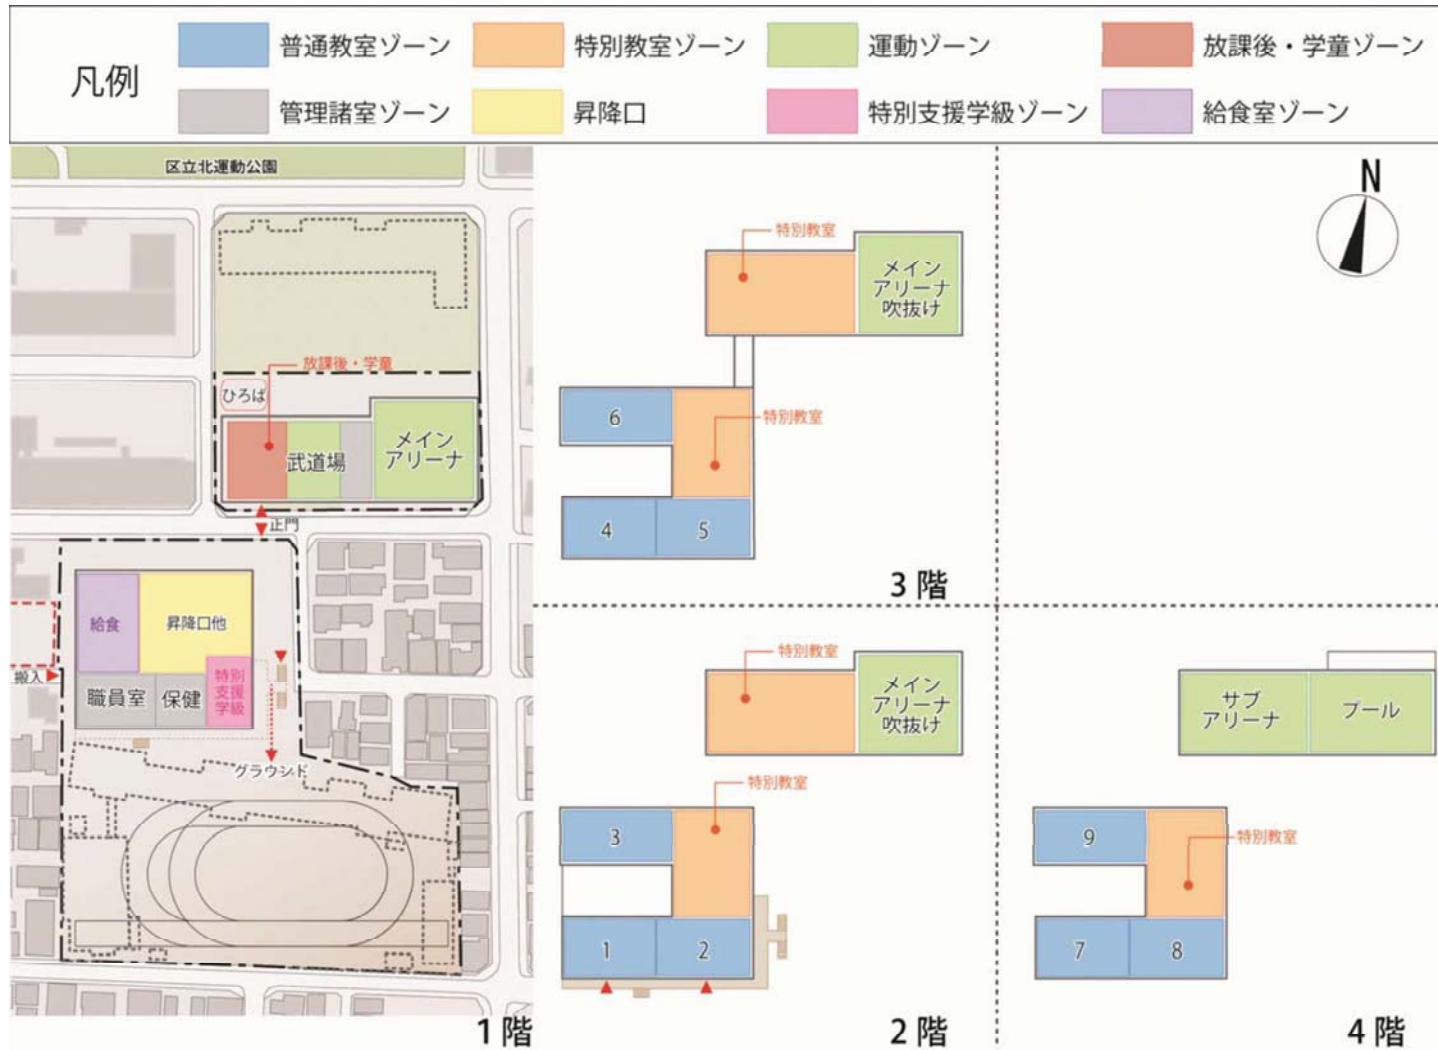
凡例

普通教室ゾーン
特別教室ゾーン
運動ゾーン
放課後・学童ゾーン
管理諸室ゾーン
昇降口
特別支援学級ゾーン
給食室ゾーン

区立北運動公園

放課後・学童
ひろば
武道場
メイン アリーナ
正門
給食
昇降口他
搬入
特別 支援 学級
職員室
保健
グラウンド
1階

特別教室
メイン アリーナ 吹抜け
6
特別教室
4
5
3階

N

特別教室
メイン アリーナ 吹抜け
特別教室
3
1
2
2階

サブ アリーナ
プール
9
特別教室
7
8
4階